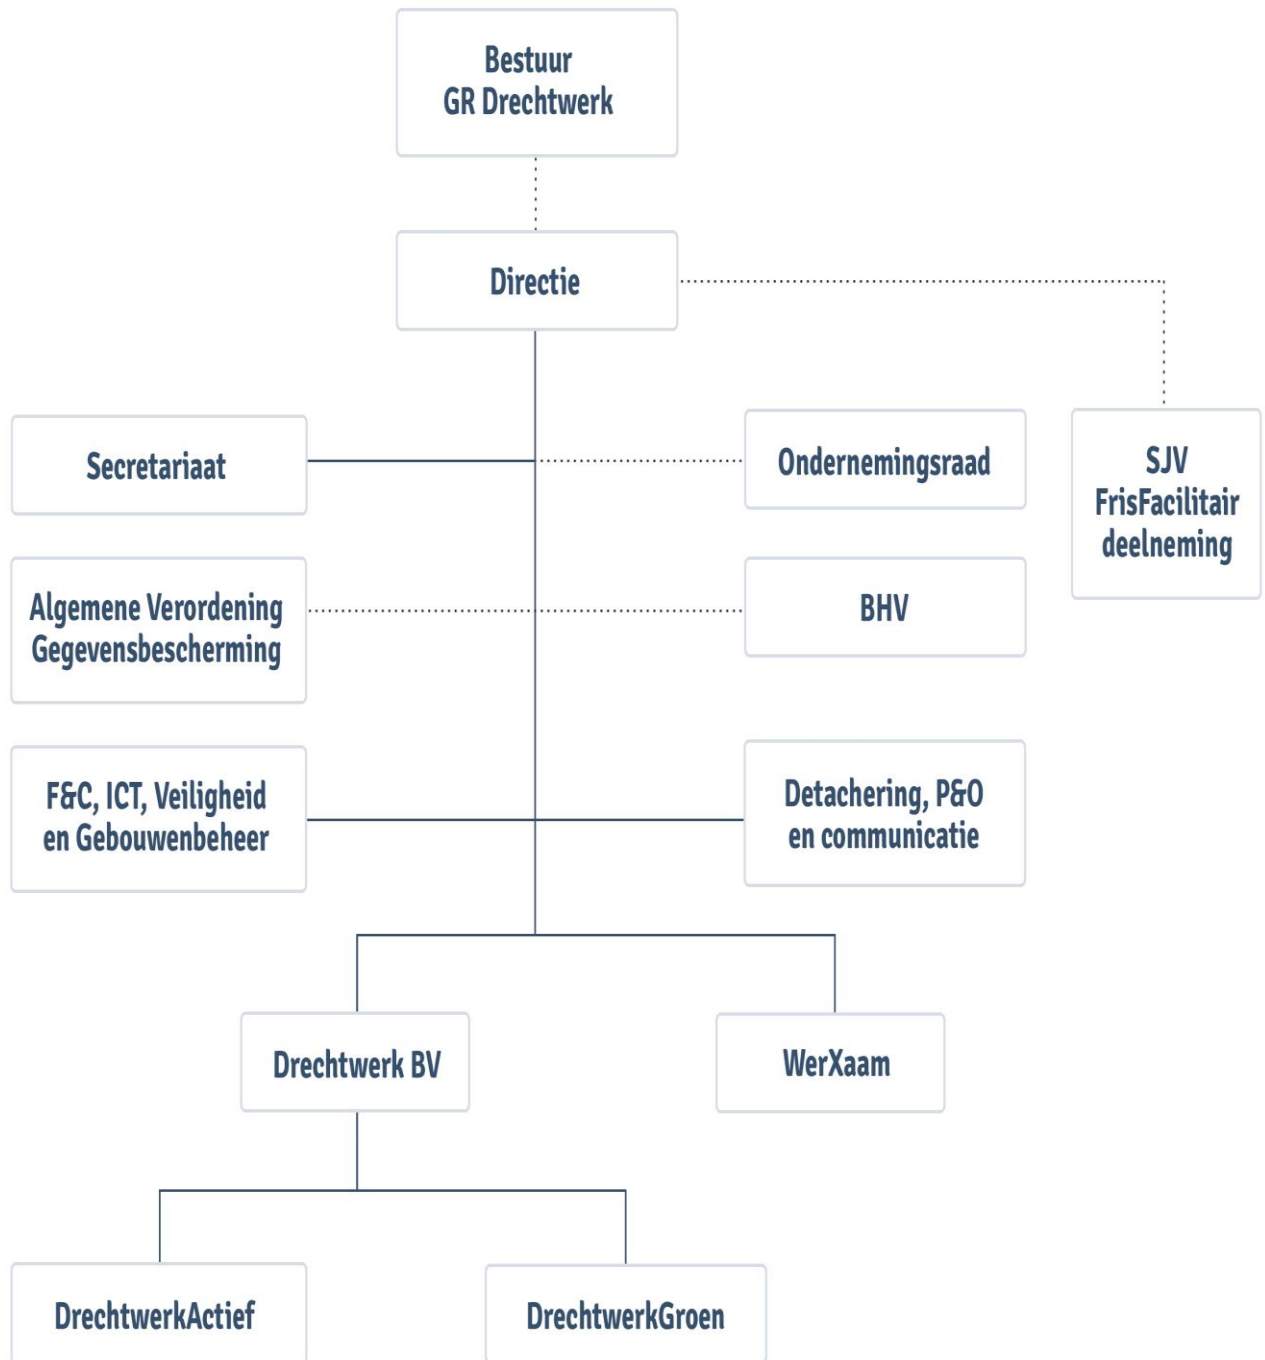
Bestuur
GR Drechtwerk

Directie

SJV
FrisFacilitair
deelneming

Secretariaat

Ondernemingsraad

Algemene Verordening
Gegevensbescherming

BHV

F&C, ICT, Veiligheid
en Gebouwenbeheer

Detachering, P&O
en communicatie

Drechtwerk BV

WerXaam

DrechtwerkActief

DrechtwerkGroen